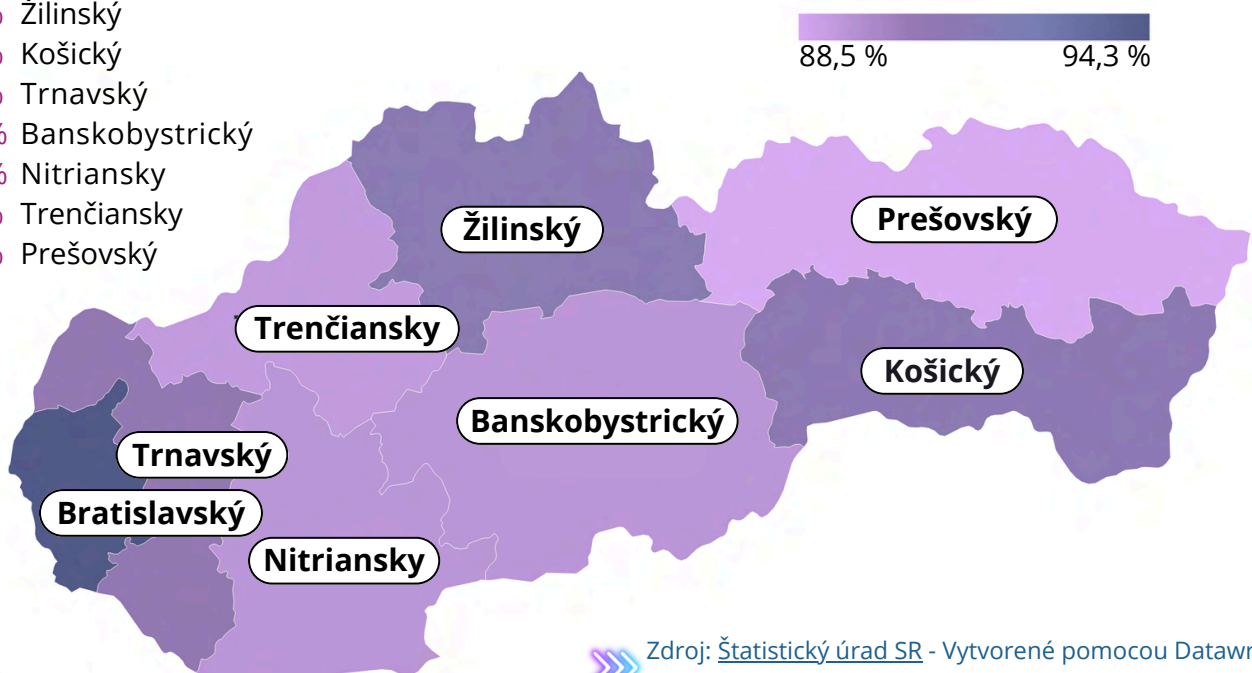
Žilinský
Košický
Trnavský
Banskobystrický
Nitriansky
Trenčiansky
Prešovský

88,5 %
94,3 %

Žilinský
Prešovský
Trenčiansky
Košický
Banskobystrický
Trnavský
Bratislavský
Nitriansky

Zdroj: Štatistický úrad SR - Vytvorené pomocou Datawr